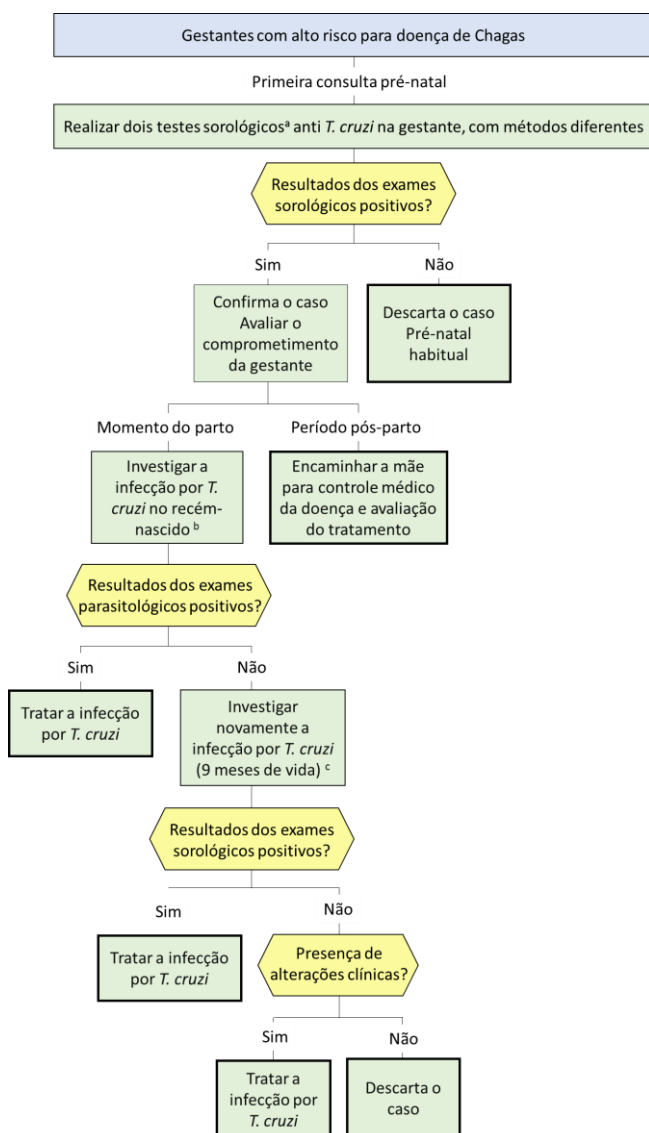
Gestantes com alto risco para doença de Chagas

Primeira consulta pré-natal

Realizar dois testes sorológicos$^{a}$ anti *T. cruzi* na gestante, com métodos diferentes

Resultados dos exames sorológicos positivos?

Sim

Não

Confirma o caso
Avaliar o comprometimento da gestante

Descarta o caso
Pré-natal habitual

Momento do parto

Período pós-parto

Investigar a infecção por *T. cruzi* no recém-nascido $^{b}$

Encaminhar a mãe para controle médico da doença e avaliação do tratamento

Resultados dos exames parasitológicos positivos?

Sim

Não

Tratar a infecção por *T. cruzi*

Investigar novamente a infecção por *T. cruzi* (9 meses de vida) $^{c}$

Resultados dos exames sorológicos positivos?

Sim

Não

Tratar a infecção por *T. cruzi*

Presença de alterações clínicas?

Sim

Não

Tratar a infecção por *T. cruzi*

Descarta o caso